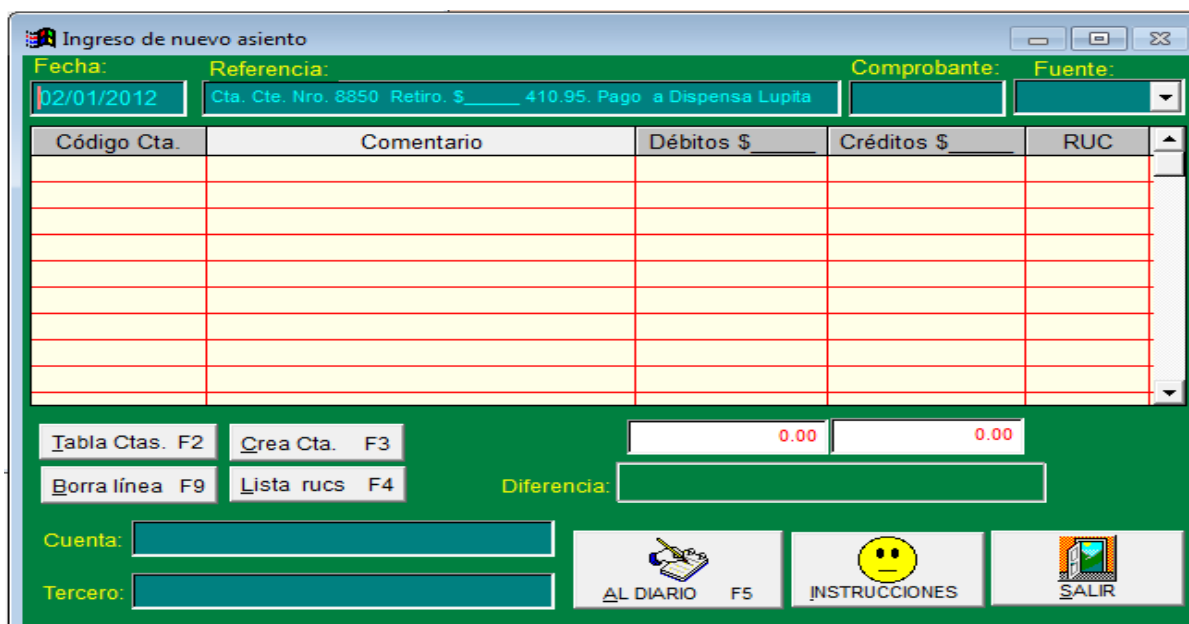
Ingreso de nuevo asiento

Fecha: 02/01/2012

Referencia: Cta. Cte. Nro. 8850 Retiro. $______ 410.95. Pago a Dispensa Lupita

Comprobante:

Fuente:

| Código Cta. | Comentario | Débitos $_____ | Créditos $_____ | RUC |
|---|---|---|---|---|
| | | | | |

Tabla Ctas. F2

Crea Cta. F3

Borra línea F9

Lista rucs F4

0.00

0.00

Diferencia:

Cuenta:

Tercero:

AL DIARIO F5

INSTRUCCIONES

SALIR